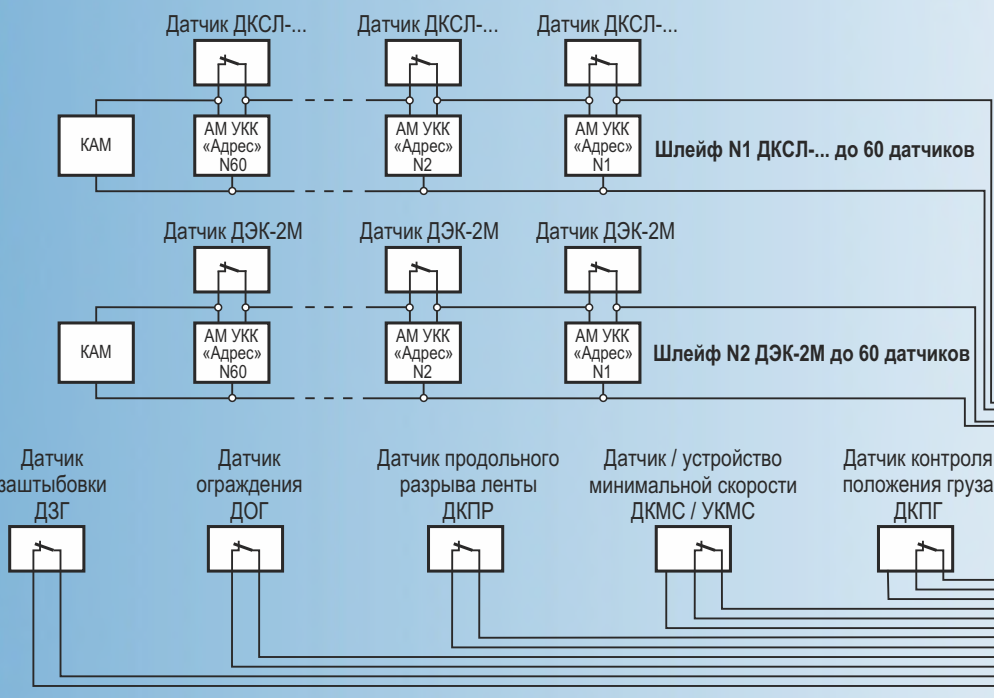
Датчик ДКСЛ-...
Датчик ДКСЛ-...
Датчик ДКСЛ-...

КАМ

АМ УКК «Адрес» N60

АМ УКК «Адрес» N2

АМ УКК «Адрес» N1

Шлейф N1 ДКСЛ-... до 60 датчиков

Датчик ДЭК-2М
Датчик ДЭК-2М
Датчик ДЭК-2М

КАМ

АМ УКК «Адрес» N60

АМ УКК «Адрес» N2

АМ УКК «Адрес» N1

Шлейф N2 ДЭК-2М до 60 датчиков

Датчик зштыбовки ДЗГ

Датчик ограждения ДОГ

Датчик продольного разрыва ленты ДКПР

Датчик / устройство минимальной скорости ДКМС / УКМС

Датчик контроля положения груза ДКПГ